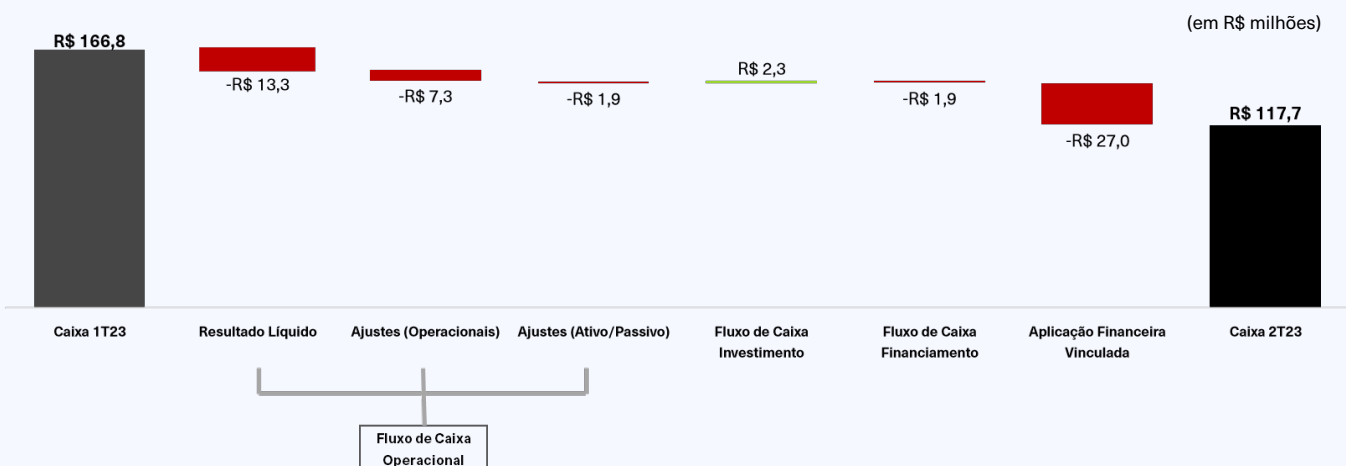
(em R$ milhões)

R$ 166,8

-R$ 13,3

-R$ 7,3

-R$ 1,9

R$ 2,3

-R$ 1,9

-R$ 27,0

R$ 117,7

Caixa 1T23

Resultado Líquido

Ajustes (Operacionais)

Ajustes (Ativo/Passivo)

Fluxo de Caixa Investimento

Fluxo de Caixa Financiamento

Aplicação Financeira Vinculada

Caixa 2T23

Fluxo de Caixa Operacional